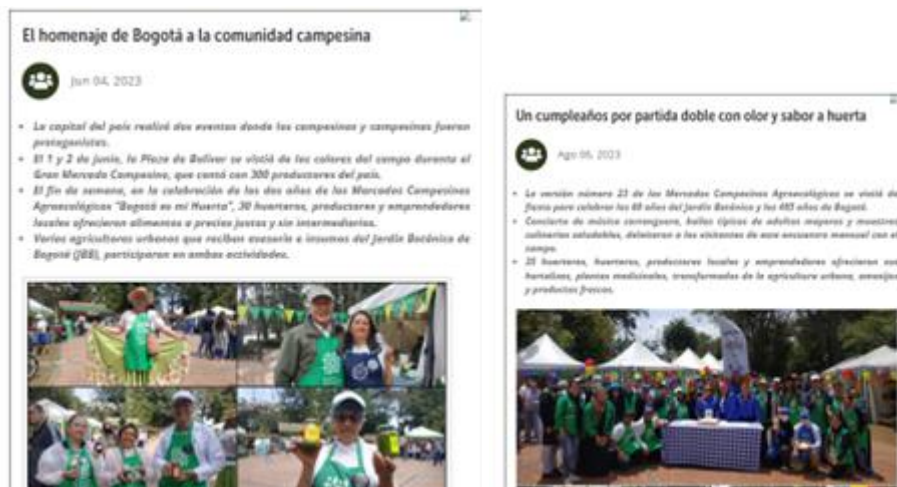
El homenaje de Bogotá a la comunidad campesina

Jun 04, 2023

- La capital del país realizó dos eventos donde los campesinos y campesinas fueron protagonistas.
- El 1 y 2 de junio, la Plaza de Bolívar se vistió de los colores del campo durante el Gran Mercado Campesino, que contó con 300 productores del país.
- El fin de semana, en la celebración de los dos años de los Mercados Campesinos Agroecológicos "Bogotá es mi Huerta", 30 huerteros, productores y emprendedores locales ofrecieron alimentos a precios justos y sin intermediarios.
- Varios agricultores urbanos que reciben asesoría e insumos del Jardín Botánico de Bogotá (JBB), participaron en ambas actividades.

Un cumpleaños por partida doble con olor y sabor a huerta

Ago 06, 2023

- La versión número 23 de los Mercados Campesinos Agroecológicos se vistió de fiesta para celebrar los 68 años del Jardín Botánico y los 485 años de Bogotá.
- Concierto de música carranguera, bailes típicos de adultos mayores y muestras culinarias saludables, deleitaron a los visitantes de este encuentro mensual con el campo.
- 25 huerteros, huerteras, productores locales y emprendedores ofrecieron sus hortalizas, plantas medicinales, transformados de la agricultura urbana, aromáticas y productos frescos.